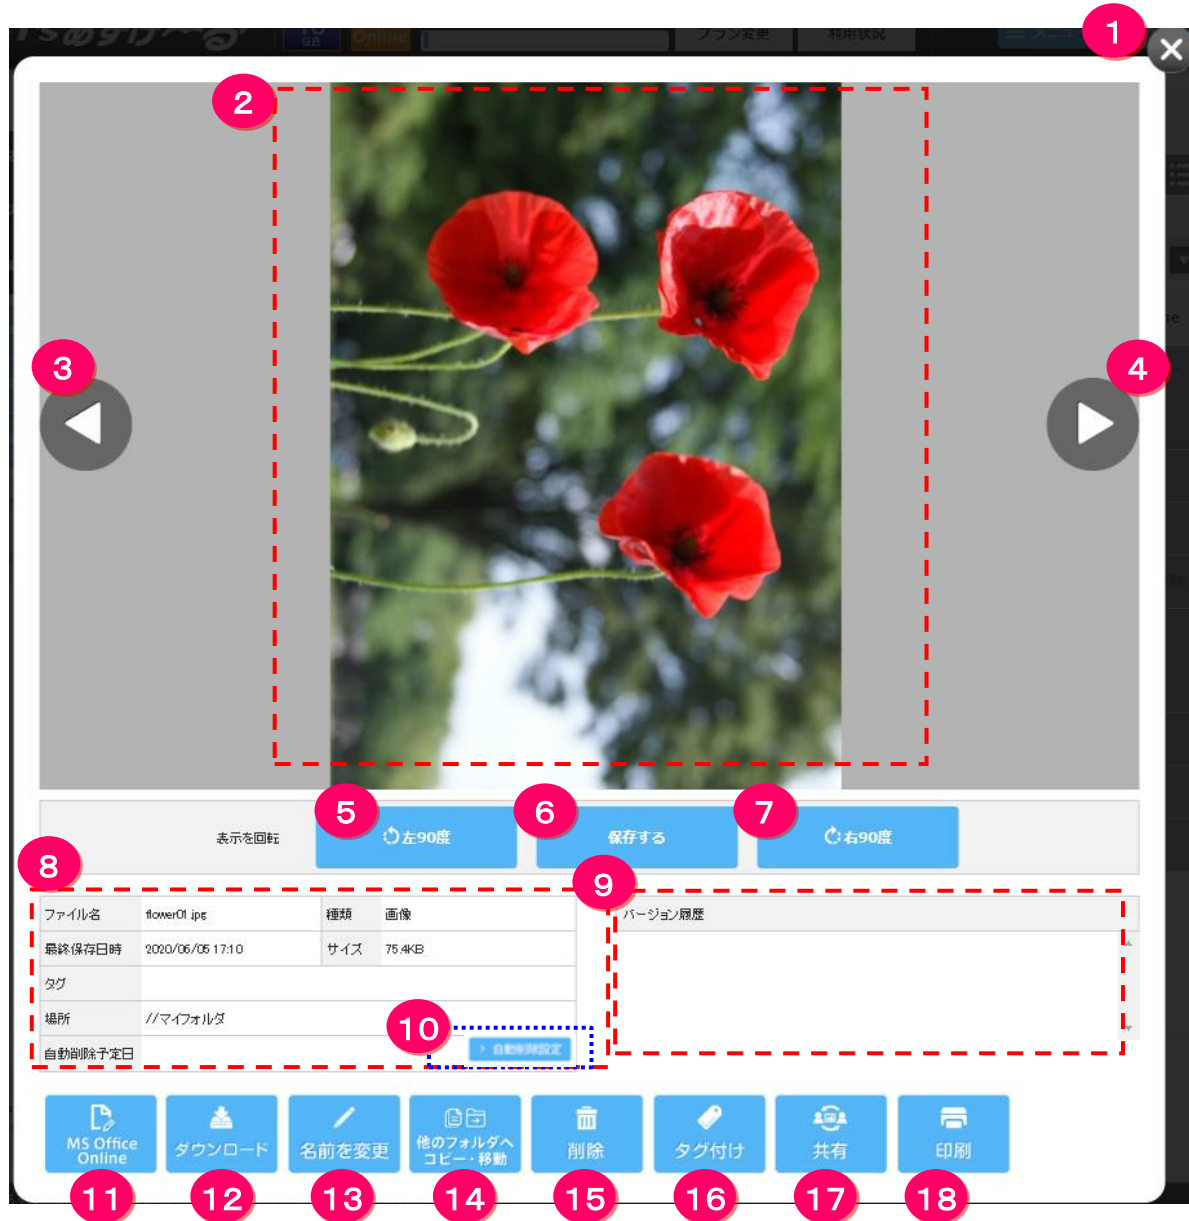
1

2

3

4

表示を回転

5 左90度

6 保存する

7 右90度

8

| ファイル名 | flower01.jpg | 種類 | 画像 |
|---|---|---|---|
| 最終保存日時 | 2020/06/05 17:10 | サイズ | 75.4KB |
| タグ | | | |
| 場所 | //マイフォルダ | | |
| 自動削除予定日 | | | |

9

バージョン履歴

10

自動削除設定

MS Office Online

ダウンロード

名前を変更

他のフォルダへコピー・移動

削除

タグ付け

共有

印刷

11 12 13 14 15 16 17 18